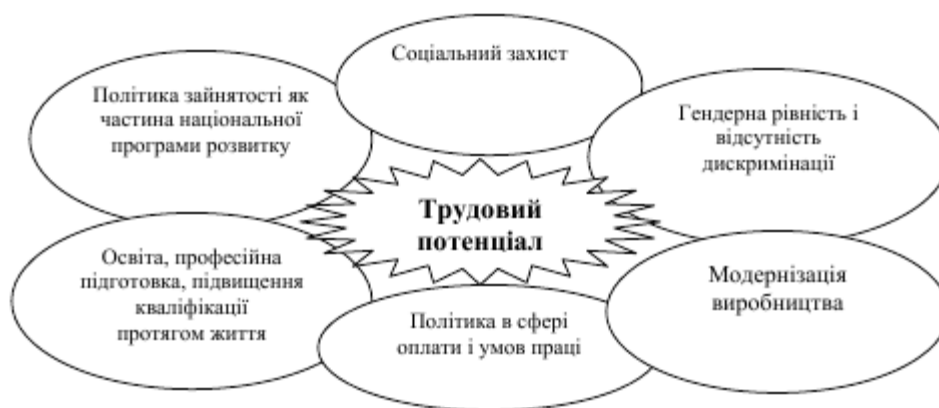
Соціальний захист

Політика зайнятості як частина національної програми розвитку

Гендерна рівність і відсутність дискримінації

Трудовий потенціал

Освіта, професійна підготовка, підвищення кваліфікації протягом життя

Модернізація виробництва

Політика в сфері оплати і умов праці